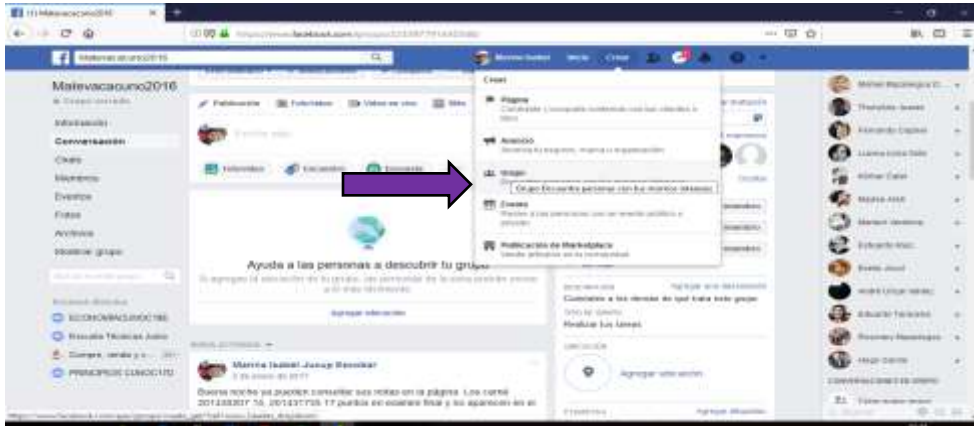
Malevacaouno2016

Malevacaouno2016

Información
Conversación
Chats
Miembros
Eventos
Fotos
Archivos
Modificar grupo

Publicación
Fotos/video
Video en vivo

Fotos/video
Encuesta

Ayuda a las personas a descubrir tu grupo

Agregar ubicación

Marina Isabel Jusup Escobar

Buenas noches se pueden consultar sus notas en la página. Los carné 201430307 15, 201437705 17 puntos en examen final y no aparecen en el

Crear
Página
Anuncio
Grupo
Grupo Encuentra personas con tus mismos intereses
Evento
Publicación de Marketplace

Cuidadito a los dedos de qué toda este grupo
Realizar tus tareas

Agregar ubicación

Inicio
Crear